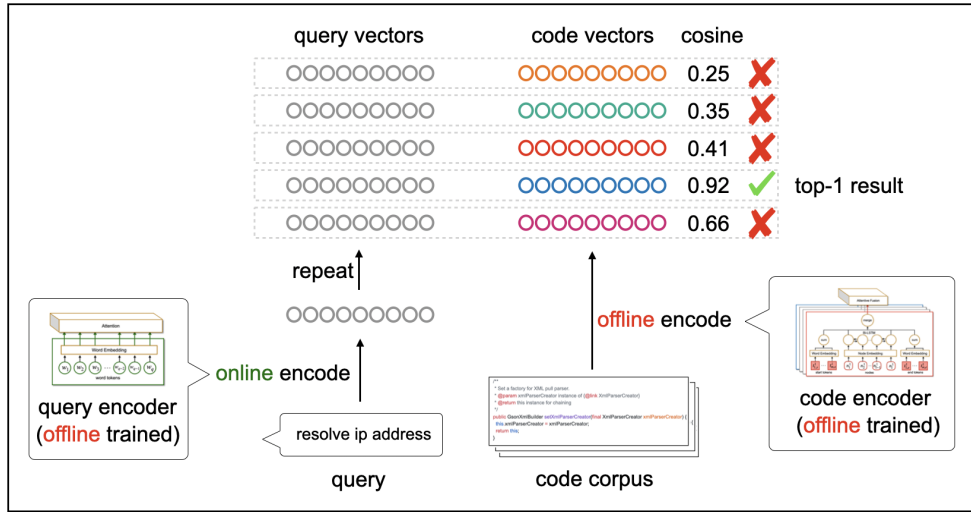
query vectors

code vectors

cosine

OOOOOOOOO OOOOOOOOO 0.25

OOOOOOOOO OOOOOOOOO 0.35

OOOOOOOOO OOOOOOOOO 0.41

OOOOOOOOO OOOOOOOOO 0.92 top-1 result

OOOOOOOOO OOOOOOOOO 0.66

repeat

OOOOOOOOO

Attention

Word Embedding

$w_1$ $w_2$ $w_3$ $w_{n-1}$ $w_n$

word tokens

online encode

query encoder (offline trained)

resolve ip address

query

offline encode

/**
* Set a factory for XML pull parser.
* @param xmlParserCreator instance of {@link XmlParserCreator}
* @return this instance for chaining
*/
public GsonXmlBuilder setXmlParserCreator(final XmlParserCreator xmlParserCreator) {
this.xmlParserCreator = xmlParserCreator;
return this;
}

code corpus

Attention Fusion

merge

Word Embedding

Node Embedding

Word Embedding

code encoder (offline trained)